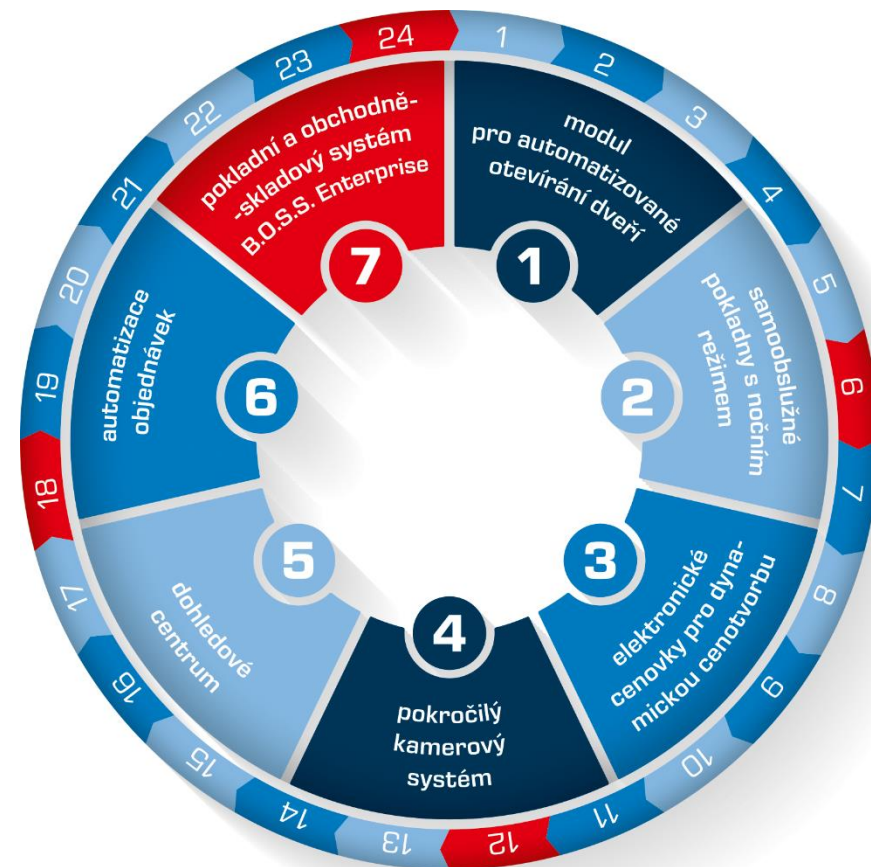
24
1
2
3
4
5
6
7
8
9
10
11
12
13
14
15
16
17
18
19
20
21
22
23

1
modul pro automatizované otevírání dveří

2
samoobslužné pokladny s nočním režimem

3
elektronické cenovky pro dynamickou cenotvorbu

4
pokročilý kamerový systém

5
dohledové centrum

6
automatizace objednávek

7
pokladní a obchodně-skladový systém B.O.S.S. Enterprise